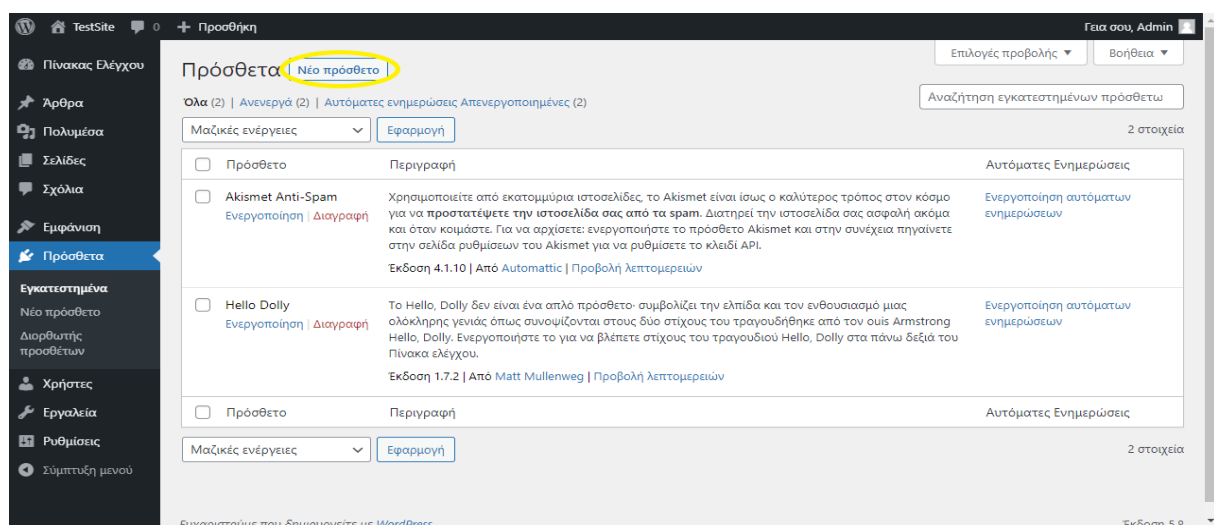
TestSite 0 + Προσθήκη
Γεια σου, Admin

Πίνακας Ελέγχου
Άρθρα
Πολυμέσα
Σελίδες
Σχόλια
Εμφάνιση
Πρόσθετα
Εγκατεστημένα
Νέο πρόσθετο
Διορθωτής προσθέτων
Χρήστες
Εργαλεία
Ρυθμίσεις
Σύμπτυξη μενού

Επιλογές προβολής ▼
Βοήθεια ▼

Πρόσθετα Νέο πρόσθετο

Όλα (2) | Ανενεργά (2) | Αυτόματες ενημερώσεις Απενεργοποιημένες (2)

Αναζήτηση εγκατεστημένων πρόσθετω

Μαζικές ενέργειες
Εφαρμογή
2 στοιχεία

| Πρόσθετο | Περιγραφή | Αυτόματες Ενημερώσεις |
|---|---|---|
| Akismet Anti-Spam<br>Ενεργοποίηση \| Διαγραφή | Χρησιμοποιείτε από εκατομμύρια ιστοσελίδες, το Akismet είναι ίσως ο καλύτερος τρόπος στον κόσμο για να **προστατέψετε την ιστοσελίδα σας από τα spam**. Διατηρεί την ιστοσελίδα σας ασφαλή ακόμα και όταν κοιμάστε. Για να αρχίσετε: ενεργοποιήστε το πρόσθετο Akismet και στην συνέχεια πηγαίνετε στην σελίδα ρυθμίσεων του Akismet για να ρυθμίσετε το κλειδί API.<br>Έκδοση 4.1.10 \| Από Automattic \| Προβολή λεπτομερειών | Ενεργοποίηση αυτόματων ενημερώσεων |
| Hello Dolly<br>Ενεργοποίηση \| Διαγραφή | Το Hello, Dolly δεν είναι ένα απλό πρόσθετο· συμβολίζει την ελπίδα και τον ενθουσιασμό μιας ολόκληρης γενιάς όπως συνοψίζονται στους δύο στίχους του τραγουδήθηκε από τον ouis Armstrong Hello, Dolly. Ενεργοποιήστε το για να βλέπετε στίχους του τραγουδιού Hello, Dolly στα πάνω δεξιά του Πίνακα ελέγχου.<br>Έκδοση 1.7.2 \| Από Matt Mullenweg \| Προβολή λεπτομερειών | Ενεργοποίηση αυτόματων ενημερώσεων |
| Πρόσθετο | Περιγραφή | Αυτόματες Ενημερώσεις |

Μαζικές ενέργειες
Εφαρμογή
2 στοιχεία

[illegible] WordPress.
Έκδοση 5.8